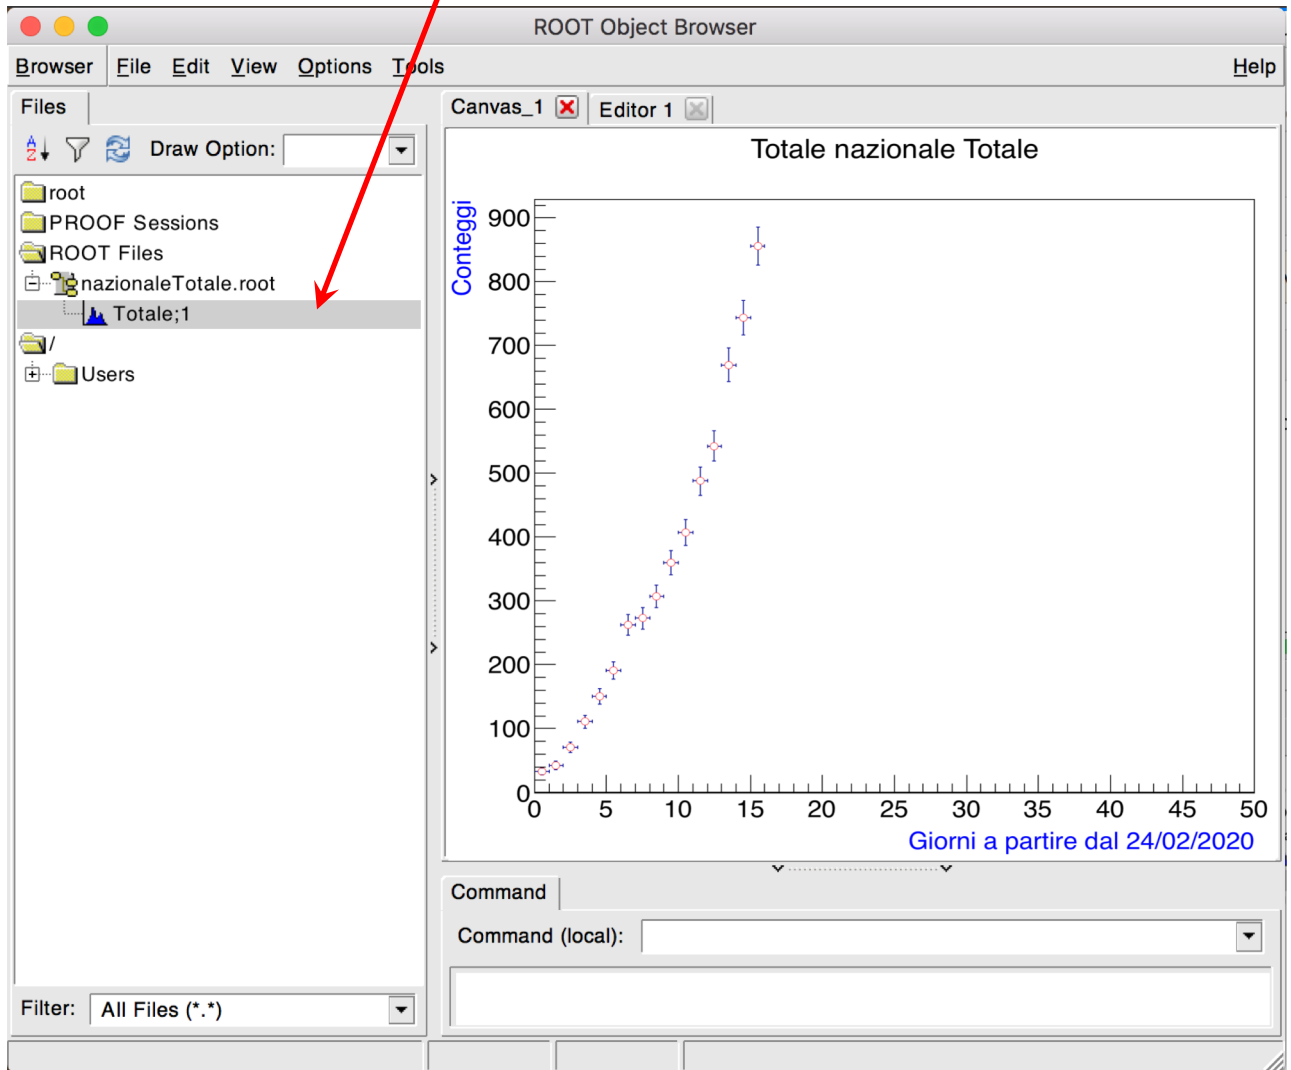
ROOT Object Browser

Browser File Edit View Options Tools Help

Files

Draw Option:

root
PROOF Sessions
ROOT Files
nazionaleTotale.root
Totale;1
/
Users

Filter: All Files (*.*)

Canvas_1 Editor 1

Totale nazionale Totale

Conteggi

900
800
700
600
500
400
300
200
100
0

0 5 10 15 20 25 30 35 40 45 50

Giorni a partire dal 24/02/2020

Command

Command (local):